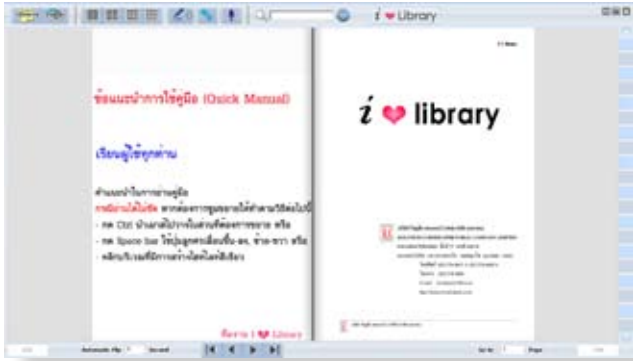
i ♥ Library

ข้อแนะนำการใช้คู่มือ (Quick Manual)

เรียนผู้ใช้ทุกท่าน

คำแนะนำในการอ่านคู่มือ
การอ่านให้ไวขึ้น หากต้องการดูเอกสารให้ทำตามวิธีต่อไปนี้
- กด Ctrl นำเมาส์ไปวางในส่วนที่ต้องการขยาย หรือ
- กด Space bar ใช้ปุ่มลูกศรเลื่อนขึ้น-ลง, ซ้าย-ขวา หรือ
- คลิกบริเวณที่มีการเล่าโดยไม่คลิกซ้ำ

ทีมงาน i ♥ Library

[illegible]

i ♥ library

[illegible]

Automatic flip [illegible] Second

Go to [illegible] Page